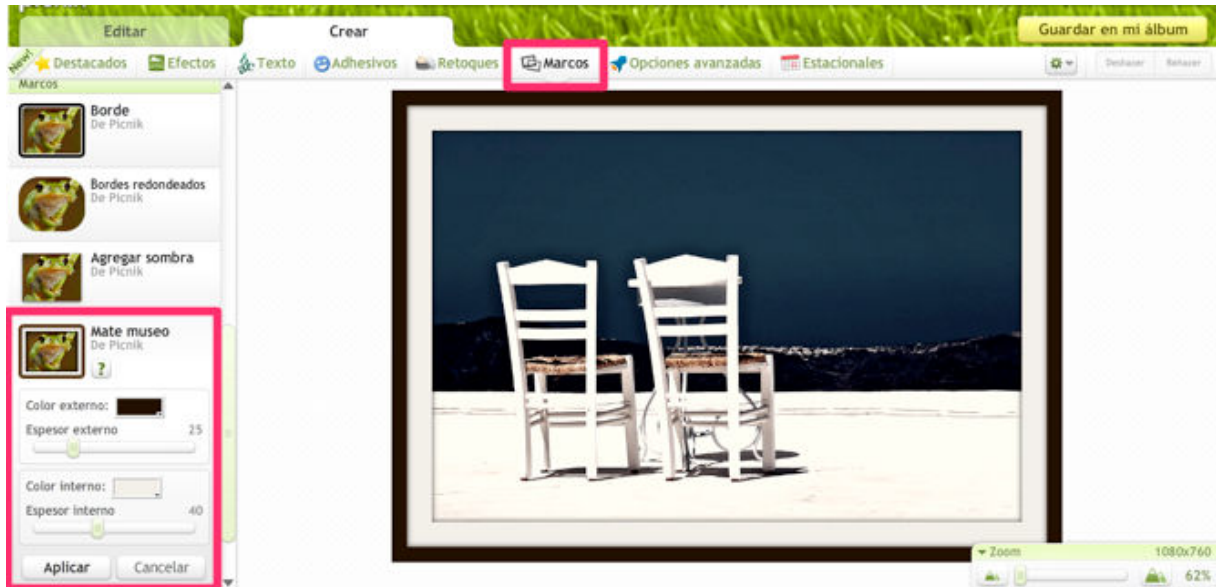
Editar
Crear
Guardar en mi álbum
New!
Destacados
Efectos
Texto
Adhesivos
Retoques
Marcos
Opciones avanzadas
Estacionales
Deshacer
Rehacer
Marcos
Borde
De Picnik
Bordes redondeados
De Picnik
Agregar sombra
De Picnik
Mate museo
De Picnik
?
Color externo:
Espesor externo 25
Color interno:
Espesor interno 40
Aplicar
Cancelar
Zoom 1080x760
62%